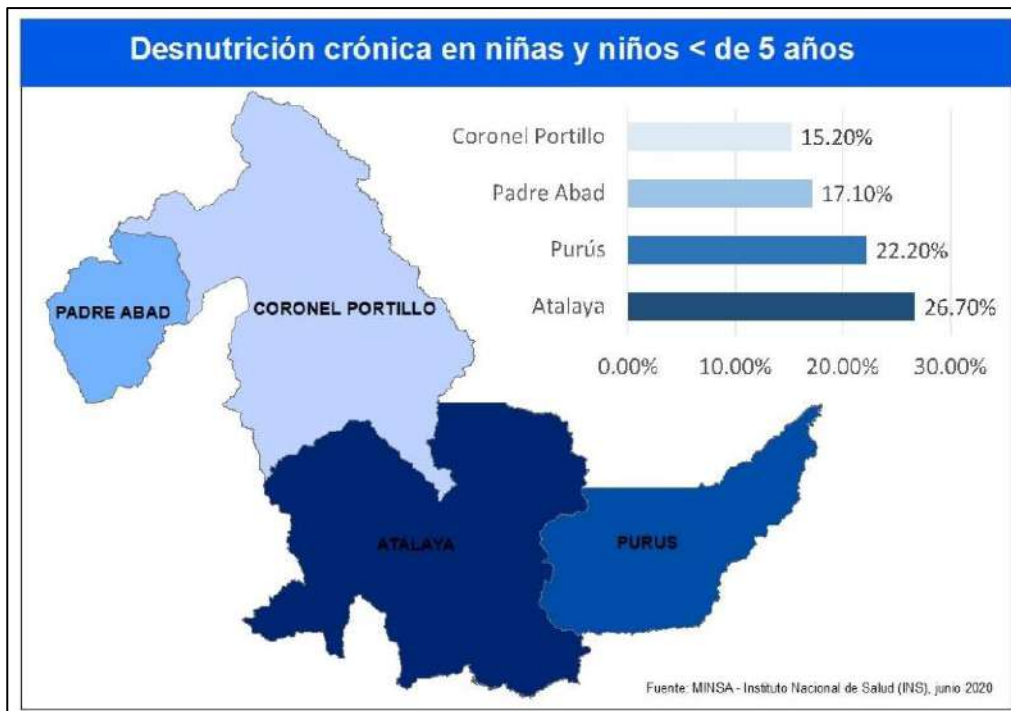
Desnutrición crónica en niñas y niños < de 5 años

| | |
|---|---|
| Coronel Portillo | 15.20% |
| Padre Abad | 17.10% |
| Purús | 22.20% |
| Atalaya | 26.70% |

0.00% 10.00% 20.00% 30.00%

PADRE ABAD

CORONEL PORTILLO

ATALAYA

PURUS

Fuente: MINSA - Instituto Nacional de Salud (INS), junio 2020